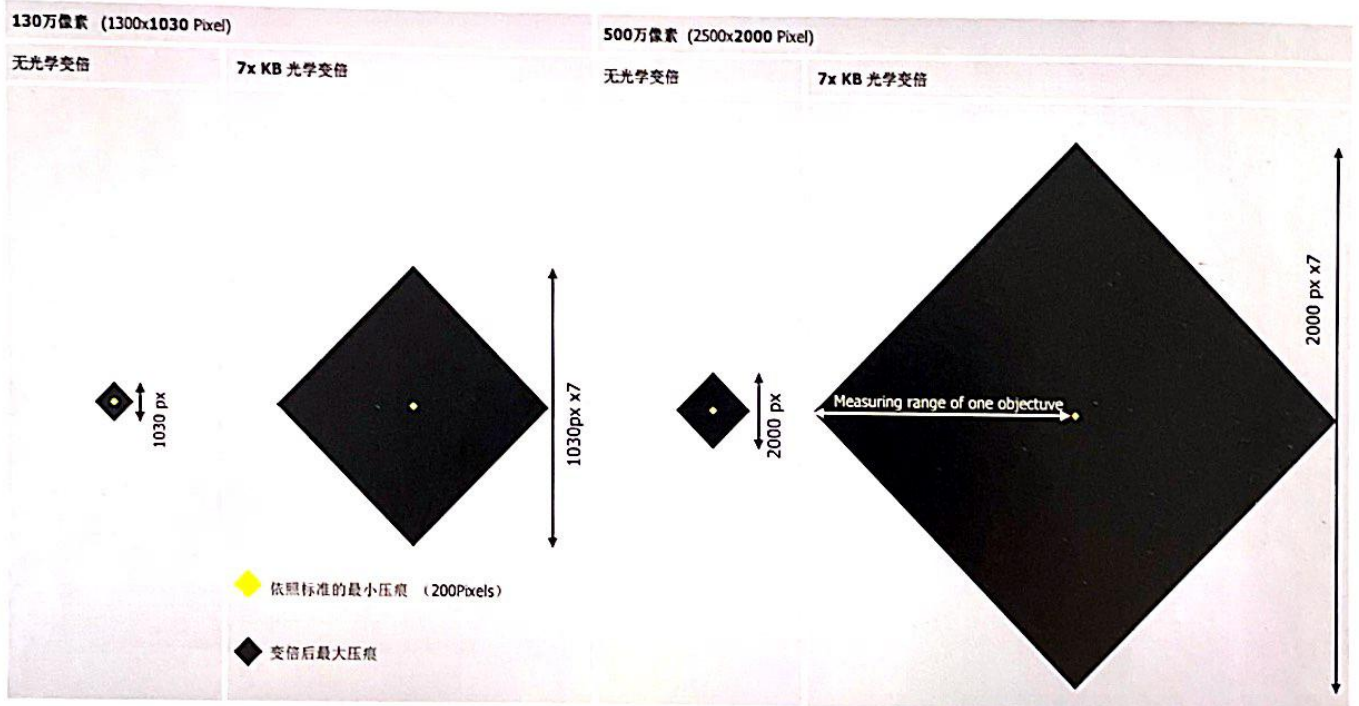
130万像素 (1300x1030 Pixel)

无光学变倍

7x KB 光学变倍

1030 px

1030px x7

依照标准的最小压痕 (200Pixels)

变倍后最大压痕

500万像素 (2500x2000 Pixel)

无光学变倍

7x KB 光学变倍

2000 px

Measuring range of one objectuve

2000 px x7